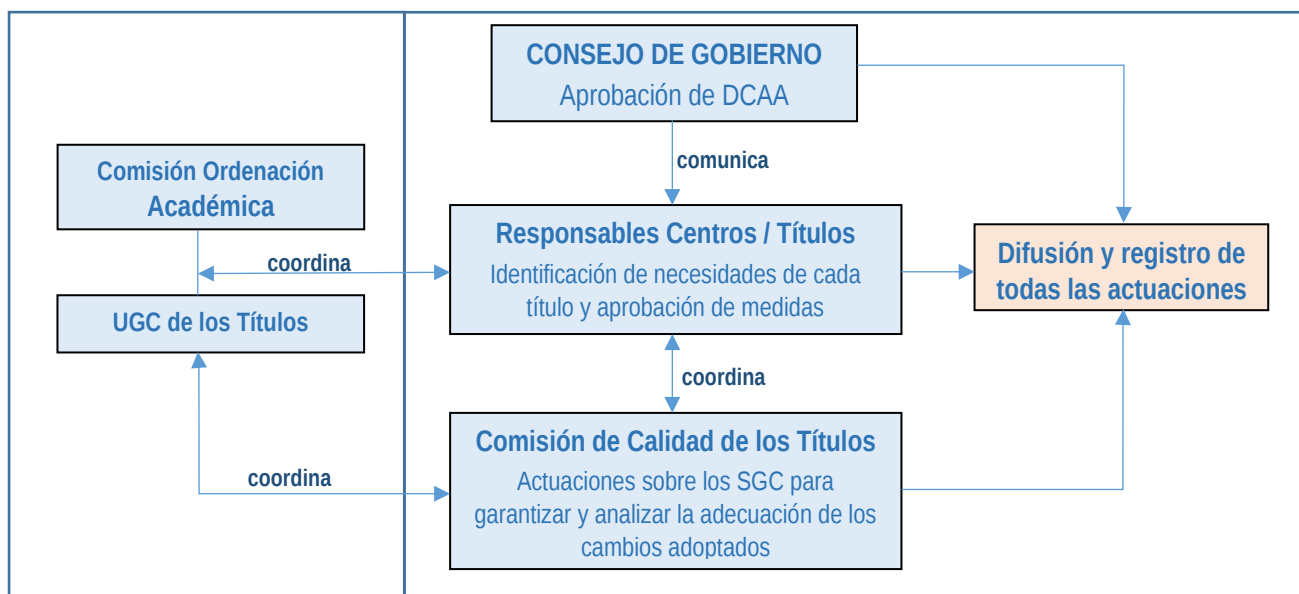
CONSEJO DE GOBIERNO
Aprobación de DCAA

comunica

Comisión Ordenación Académica

coordina

UGC de los Títulos

Responsables Centros / Títulos
Identificación de necesidades de cada título y aprobación de medidas

Difusión y registro de todas las actuaciones

coordina

coordina

Comisión de Calidad de los Títulos
Actuaciones sobre los SGC para garantizar y analizar la adecuación de los cambios adoptados